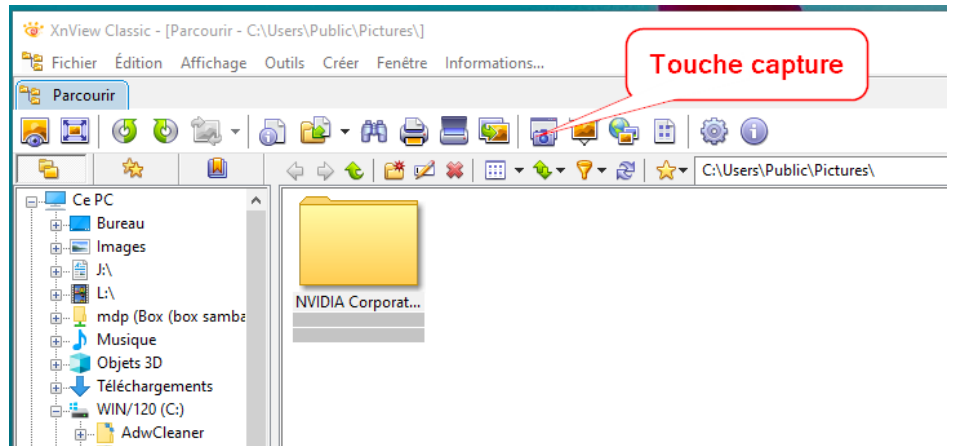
XnView Classic - [Parcourir - C:\Users\Public\Pictures\]

Fichier Édition Affichage Outils Créer Fenêtre Informations...

Touche capture

Parcourir

C:\Users\Public\Pictures\

Ce PC
Bureau
Images
J:\
L:\
mdp (Box (box samba
Musique
Objets 3D
Téléchargements
WIN/120 (C:)
AdwCleaner

NVIDIA Corporat...